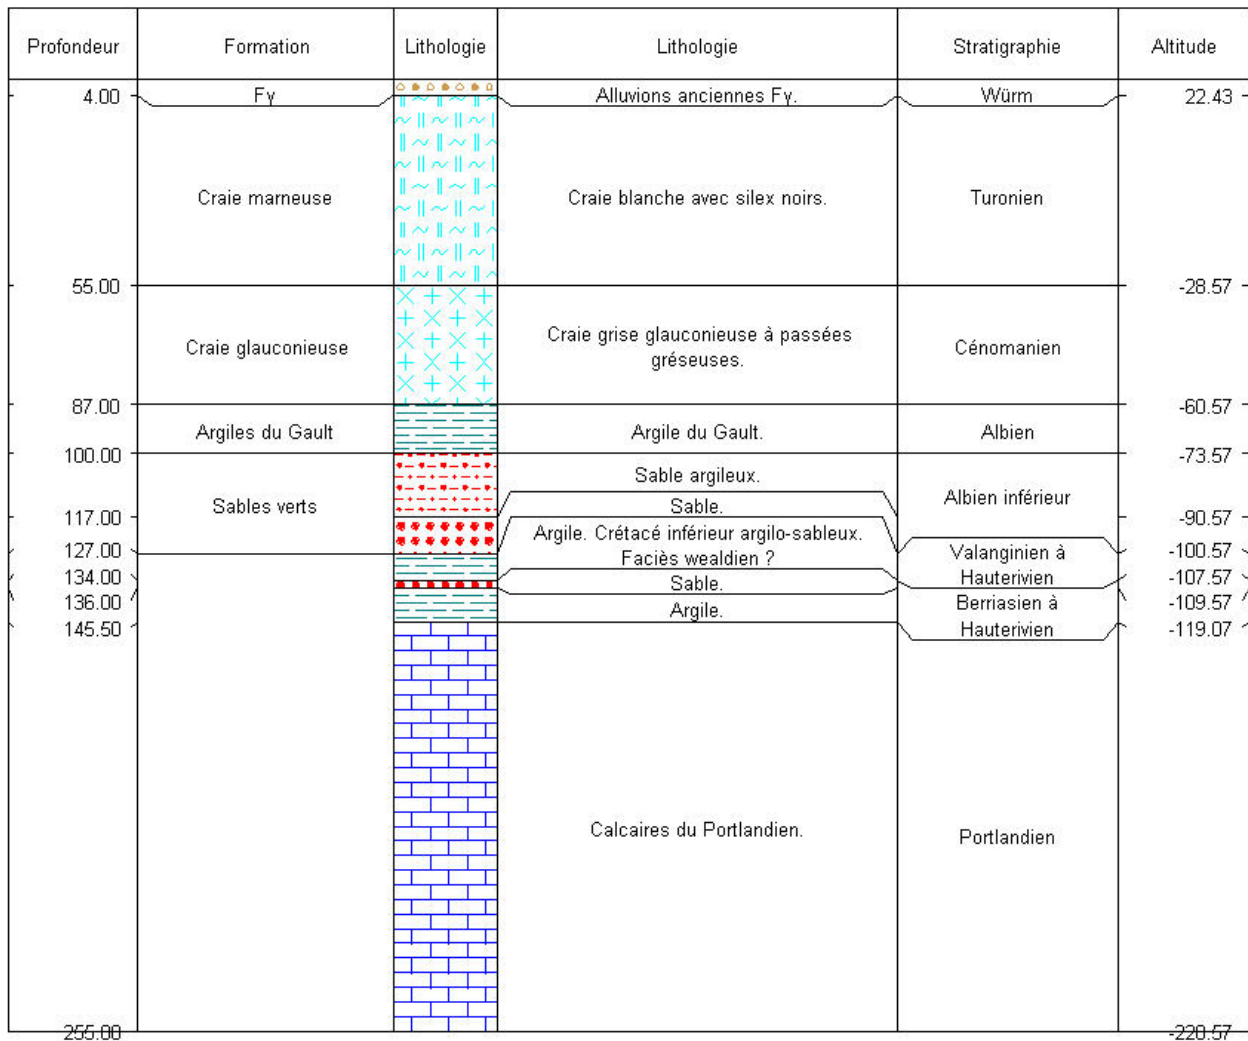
| Profondeur | Formation | Lithologie | Lithologie | Stratigraphie | Altitude |
|---|---|---|---|---|---|
| 4.00 | Fy | | Alluvions anciennes Fy. | Würm | 22.43 |
| | Craie marneuse | | Craie blanche avec silex noirs. | Turonien | |
| 55.00 | | | | | -28.57 |
| | Craie glauconieuse | | Craie grise glauconieuse à passées gréseuses. | Cénomanien | |
| 87.00 | | | | | -60.57 |
| | Argiles du Gault | | Argile du Gault. | Albien | |
| 100.00 | | | | | -73.57 |
| | Sables verts | | Sable argileux. | Albien inférieur | |
| | | | Sable. | | |
| 117.00 | | | | | -90.57 |
| | | | Argile. Crétacé inférieur argilo-sableux. Faciès wealdien ? | | |
| 127.00 | | | | Valanginien à Hauterivien | -100.57 |
| 134.00 | | | Sable. | | -107.57 |
| 136.00 | | | Argile. | Berriasien à Hauterivien | -109.57 |
| 145.50 | | | | | -119.07 |
| | | | Calcaires du Portlandien. | Portlandien | |
| 255.00 | | | | | -228.57 |